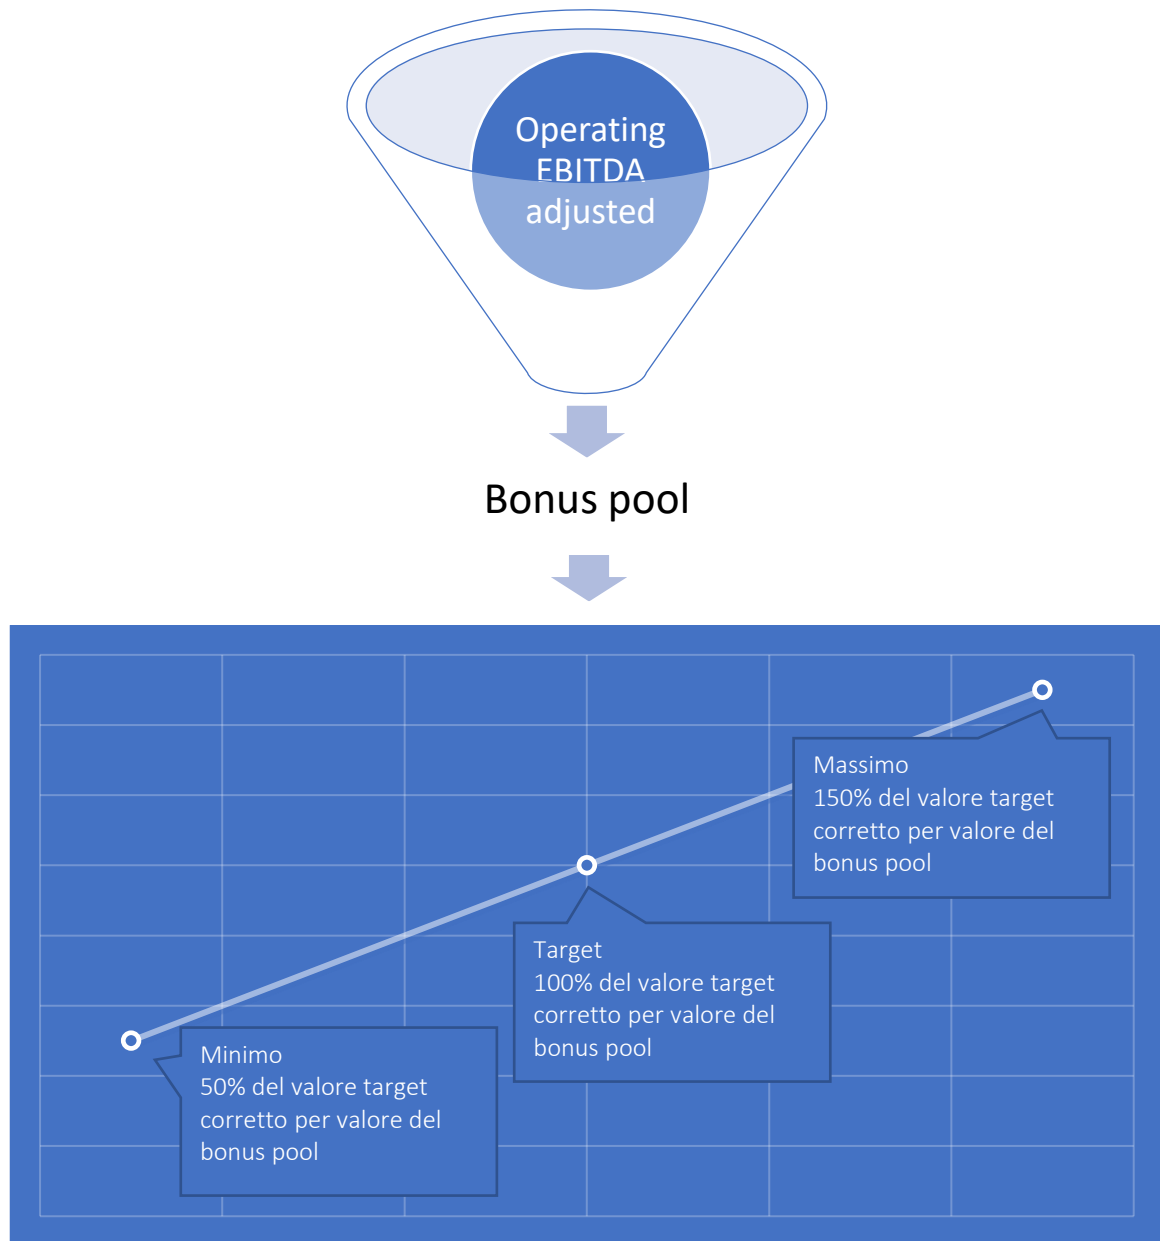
Operating EBITDA adjusted

Bonus pool

Massimo
150% del valore target corretto per valore del bonus pool

Target
100% del valore target corretto per valore del bonus pool

Minimo
50% del valore target corretto per valore del bonus pool